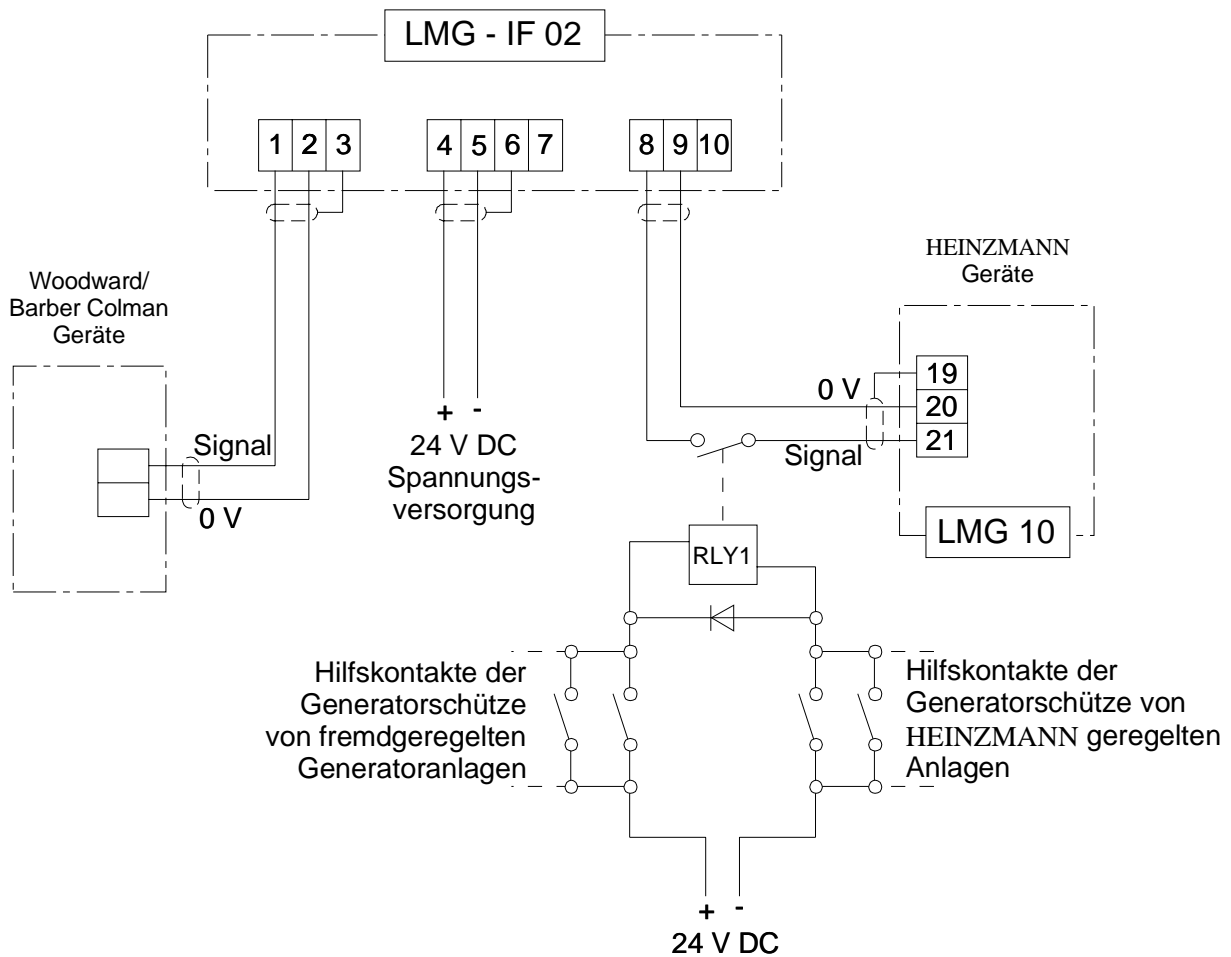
LMG - IF 02

1 2 3

4 5 6 7

8 9 10

HEINZMANN Geräte

Woodward/ Barber Colman Geräte

19

0 V

20

21

Signal

Signal

0 V

+ -

24 V DC Spannungsversorgung

LMG 10

RLY1

Hilfskontakte der Generatorschütze von fremdgeregelten Generatoranlagen

Hilfskontakte der Generatorschütze von HEINZMANN geregelten Anlagen

+ -

24 V DC